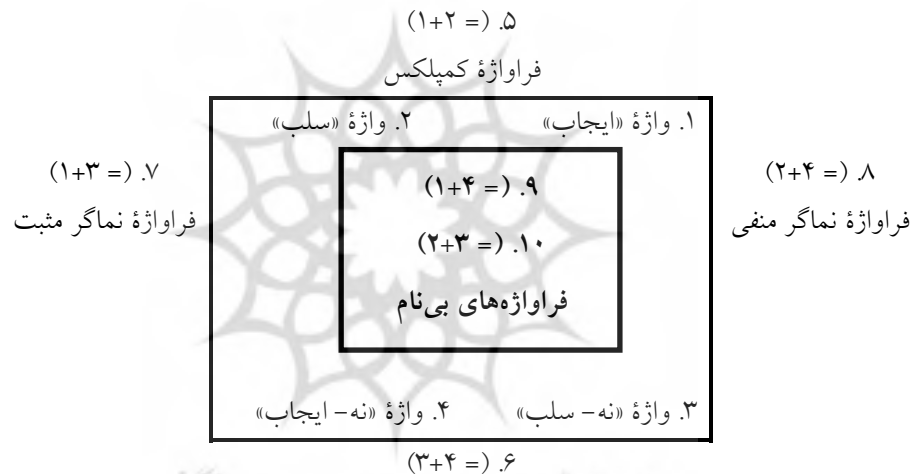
۵. (= ۱+۲)

فراواژهٔ کمپلکس

۱. واژهٔ «ایجاب»

۲. واژهٔ «سلب»

۸. (= ۲+۴)

فراواژهٔ نماگر منفی

۷. (= ۱+۳)

فراواژهٔ نماگر مثبت

۹. (= ۱+۴)

۱۰. (= ۲+۳)

فراواژه‌های بی‌نام

۳. واژهٔ «نه- سلب»

۴. واژهٔ «نه- ایجاب»

۶. (= ۳+۴)